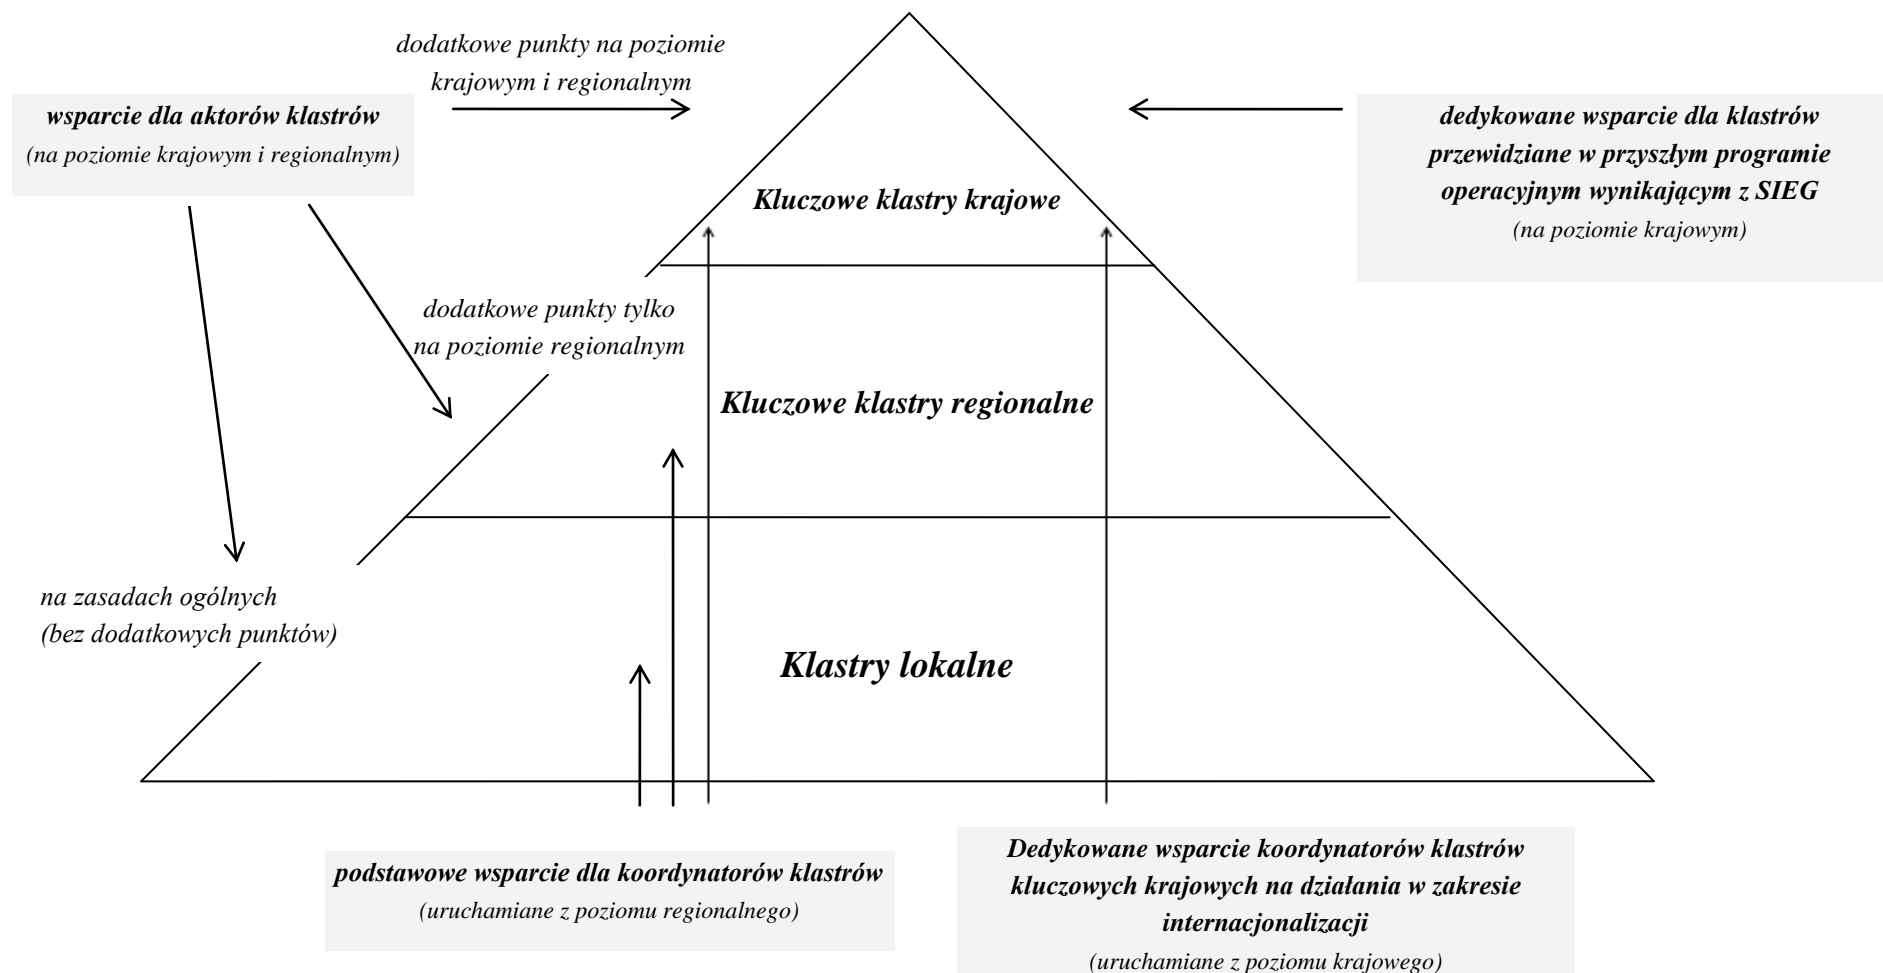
wsparcie dla aktorów klastrów
(na poziomie krajowym i regionalnym)

dodatkowe punkty na poziomie krajowym i regionalnym

dedykowane wsparcie dla klastrów przewidziane w przyszłym programie operacyjnym wynikającym z SIEG
(na poziomie krajowym)

Kluczowe klastry krajowe

dodatkowe punkty tylko na poziomie regionalnym

Kluczowe klastry regionalne

na zasadach ogólnych
(bez dodatkowych punktów)

Klastry lokalne

podstawowe wsparcie dla koordynatorów klastrów
(uruchamiane z poziomu regionalnego)

Dedykowane wsparcie koordynatorów klastrów kluczowych krajowych na działania w zakresie internacjonalizacji
(uruchamiane z poziomu krajowego)